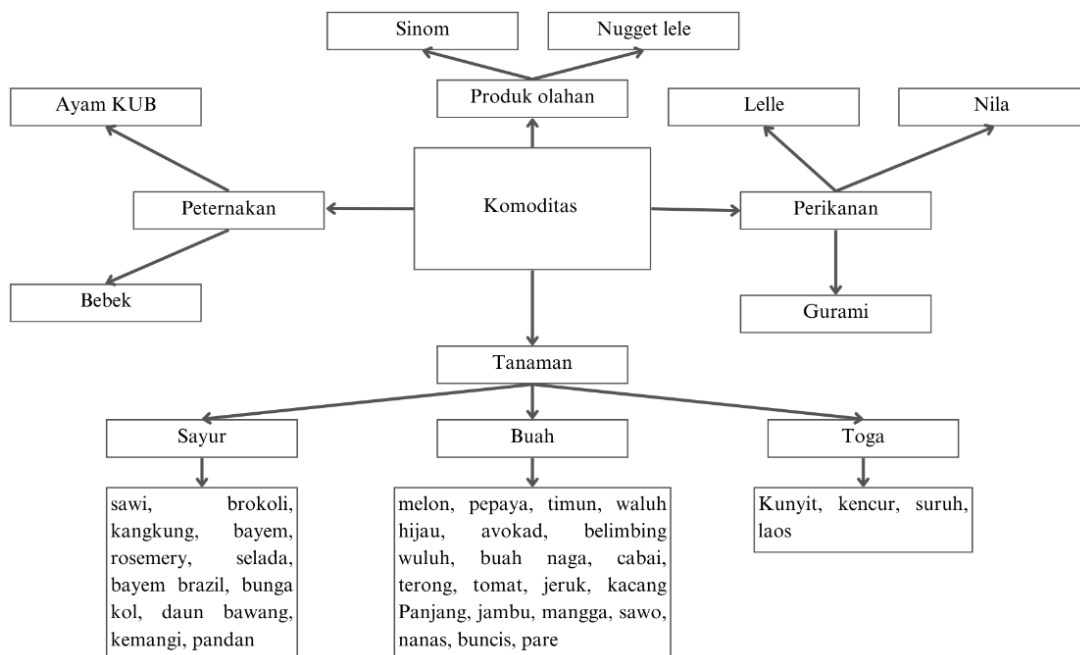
Sinom

Nugget lele

Produk olahan

Ayam KUB

Lelle

Nila

Peternakan

Komoditas

Perikanan

Bebek

Gurami

Tanaman

Sayur

Buah

Toga

sawi, brokoli, kangkung, bayem, rosemery, selada, bayem brazil, bunga kol, daun bawang, kemangi, pandan

melon, pepaya, timun, waluh hijau, avokad, belimbing wuluh, buah naga, cabai, terong, tomat, jeruk, kacang Panjang, jambu, mangga, sawo, nanas, buncis, pare

Kunyit, kencur, suruh, laos